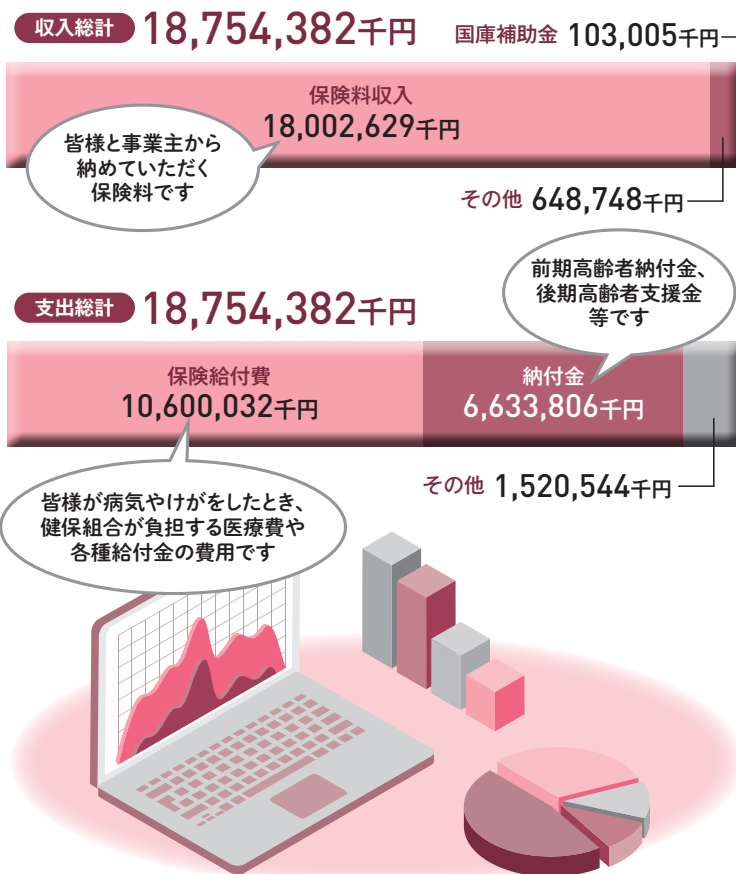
収入総計 18,754,382千円

国庫補助金 103,005千円

保険料収入
18,002,629千円

皆様と事業主から納めていただく保険料です

その他 648,748千円

支出総計 18,754,382千円

前期高齢者納付金、後期高齢者支援金等です

保険給付費
10,600,032千円

納付金
6,633,806千円

その他 1,520,544千円

皆様が病気やけがをしたとき、健保組合が負担する医療費や各種給付金の費用です